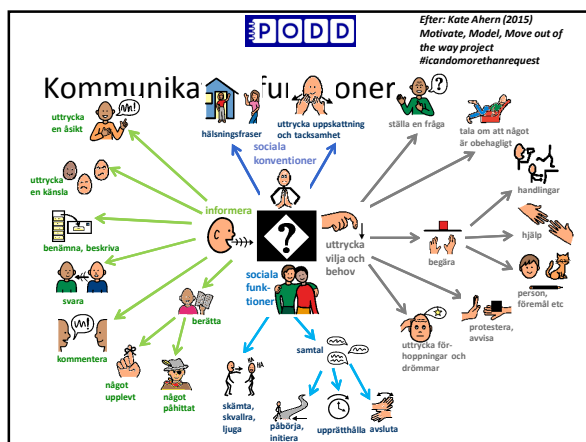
PODD

Efter: Kate Ahern (2015) Motivate, Model, Move out of the way project #icandomorethanrequest

Kommunika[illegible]funk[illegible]oner

uttrycka en åsikt

uttrycka en känsla

benämna, beskriva

svara

kommentera

något upplevt

något påhittat

berätta

informera

hälsningsfraser

uttrycka uppskattning och tacksamhet

sociala konventioner

?

sociala funktioner

samtal

skämta, skvallra, ljuga

påbörja, initiera

upprätthålla

avsluta

ställa en fråga

tala om att något är obehagligt

uttrycka vilja och behov

handlingar

begära

hjälp

person, föremål etc

protestera, avvisa

uttrycka förhoppningar och drömmar